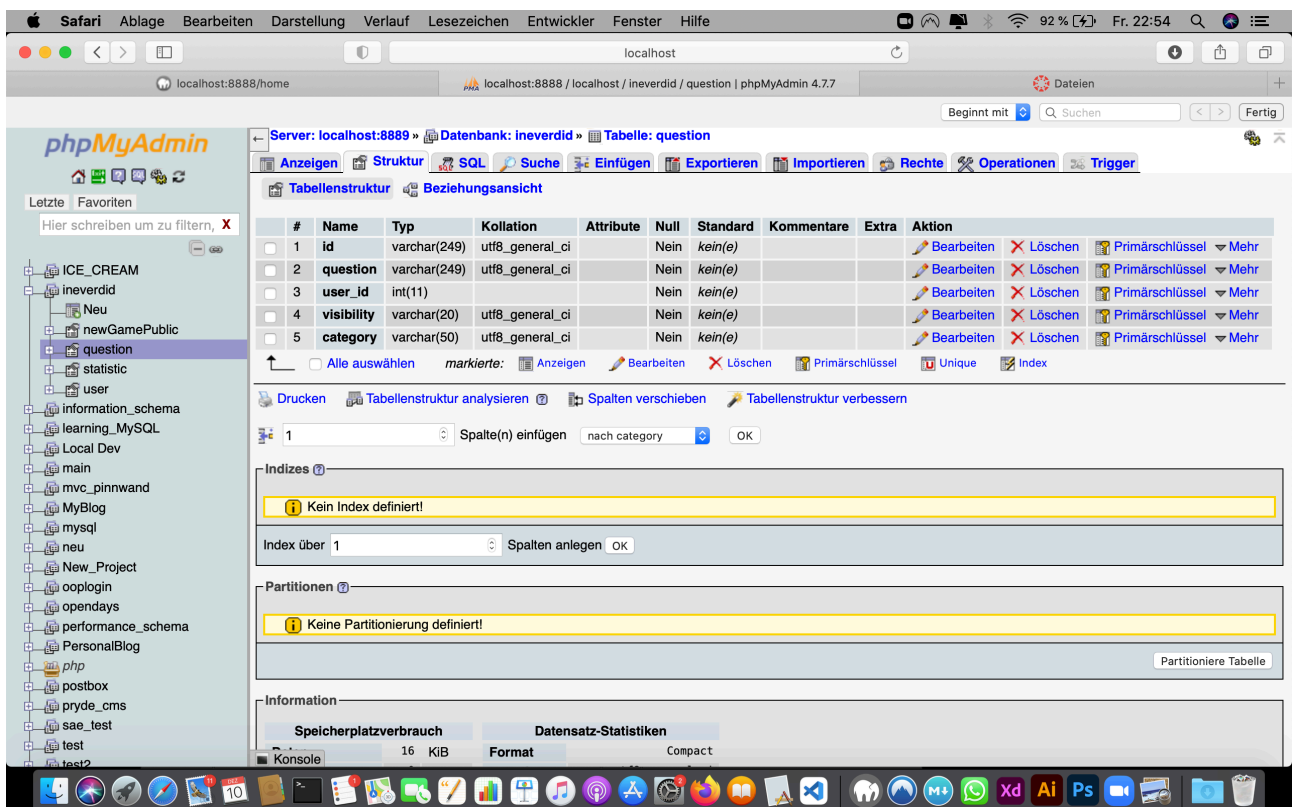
Safari Ablage Bearbeiten Darstellung Verlauf Lesezeichen Entwickler Fenster Hilfe 92 % Fr. 22:54

localhost

localhost:8888/home | localhost:8888 / localhost / ineverdid / question | phpMyAdmin 4.7.7 | Dateien

Beginnt mit | Suchen | Fertig

phpMyAdmin

Letzte Favoriten

Hier schreiben um zu filtern, X

ICE_CREAM
ineverdid
Neu
newGamePublic
question
statistic
user
information_schema
learning_MySQL
Local Dev
main
mvc_pinnwand
MyBlog
mysql
neu
New_Project
ooplogin
opendays
performance_schema
PersonalBlog
php
postbox
pryde_cms
sae_test
test
test2

Server: localhost:8889 » Datenbank: ineverdid » Tabelle: question

Anzeigen | Struktur | SQL | Suche | Einfügen | Exportieren | Importieren | Rechte | Operationen | Trigger

Tabellenstruktur | Beziehungsansicht

| # | Name | Typ | Kollation | Attribute | Null | Standard | Kommentare | Extra | Aktion |
|---|---|---|---|---|---|---|---|---|---|
| 1 | id | varchar(249) | utf8_general_ci | | Nein | kein(e) | | | Bearbeiten Löschen Primärschlüssel Mehr |
| 2 | question | varchar(249) | utf8_general_ci | | Nein | kein(e) | | | Bearbeiten Löschen Primärschlüssel Mehr |
| 3 | user_id | int(11) | | | Nein | kein(e) | | | Bearbeiten Löschen Primärschlüssel Mehr |
| 4 | visibility | varchar(20) | utf8_general_ci | | Nein | kein(e) | | | Bearbeiten Löschen Primärschlüssel Mehr |
| 5 | category | varchar(50) | utf8_general_ci | | Nein | kein(e) | | | Bearbeiten Löschen Primärschlüssel Mehr |

Alle auswählen markierte: Anzeigen Bearbeiten Löschen Primärschlüssel Unique Index

Drucken Tabellenstruktur analysieren Spalten verschieben Tabellenstruktur verbessern

1 Spalte(n) einfügen nach category OK

Indizes

Kein Index definiert!

Index über 1 Spalten anlegen OK

Partitionen

Keine Partitionierung definiert!

Partitioniere Tabelle

Information

Speicherplatzverbrauch | Datensatz-Statistiken

16 KiB Format Compact

Konsole